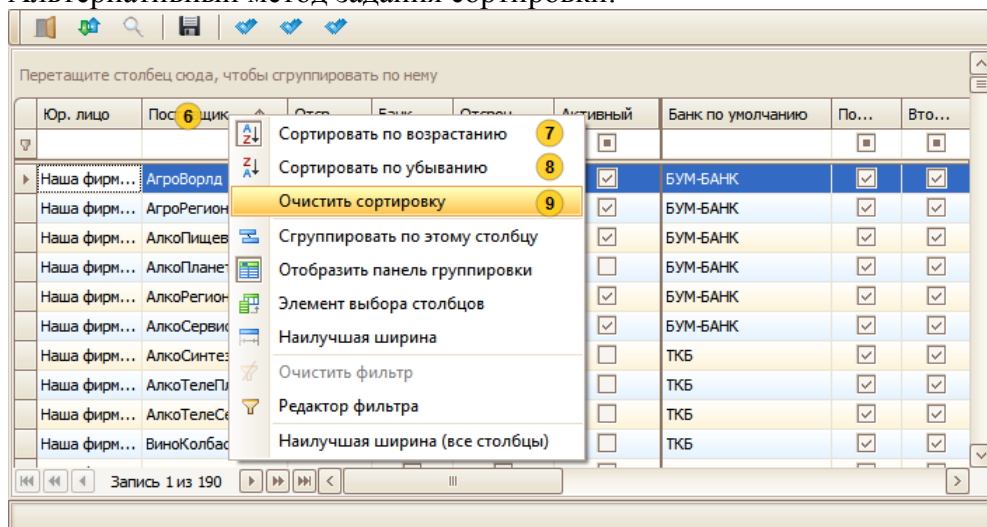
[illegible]

Перетащите столбец сюда, чтобы сгруппировать по нему

| Юр. лицо | Пос 6 щик | Отср | Банк | Отсрон | Активный | Банк по умолчанию | По... | Вто... |
|---|---|---|---|---|---|---|---|---|
| Наша фирм... | АгроВорлд | | | | ☑ | БУМ-БАНК | ☑ | ☑ |
| Наша фирм... | АгроРегион | | | | ☑ | БУМ-БАНК | ☑ | ☑ |
| Наша фирм... | АлкоПищев | | | | ☑ | БУМ-БАНК | ☑ | ☑ |
| Наша фирм... | АлкоПлане | | | | ☐ | БУМ-БАНК | ☑ | ☑ |
| Наша фирм... | АлкоРегион | | | | ☑ | БУМ-БАНК | ☑ | ☑ |
| Наша фирм... | АлкоСервис | | | | ☑ | БУМ-БАНК | ☑ | ☑ |
| Наша фирм... | АлкоСинте | | | | ☐ | ТКБ | ☑ | ☑ |
| Наша фирм... | АлкоТелеП | | | | ☐ | ТКБ | ☑ | ☑ |
| Наша фирм... | АлкоТелеС | | | | ☐ | ТКБ | ☑ | ☑ |
| Наша фирм... | ВиноКолбас | | | | ☐ | ТКБ | ☑ | ☑ |

Сортировать по возрастанию 7
Сортировать по убыванию 8
Очистить сортировку 9
Сгруппировать по этому столбцу
Отобразить панель группировки
Элемент выбора столбцов
Наилучшая ширина
Очистить фильтр
Редактор фильтра
Наилучшая ширина (все столбцы)

Запись 1 из 190